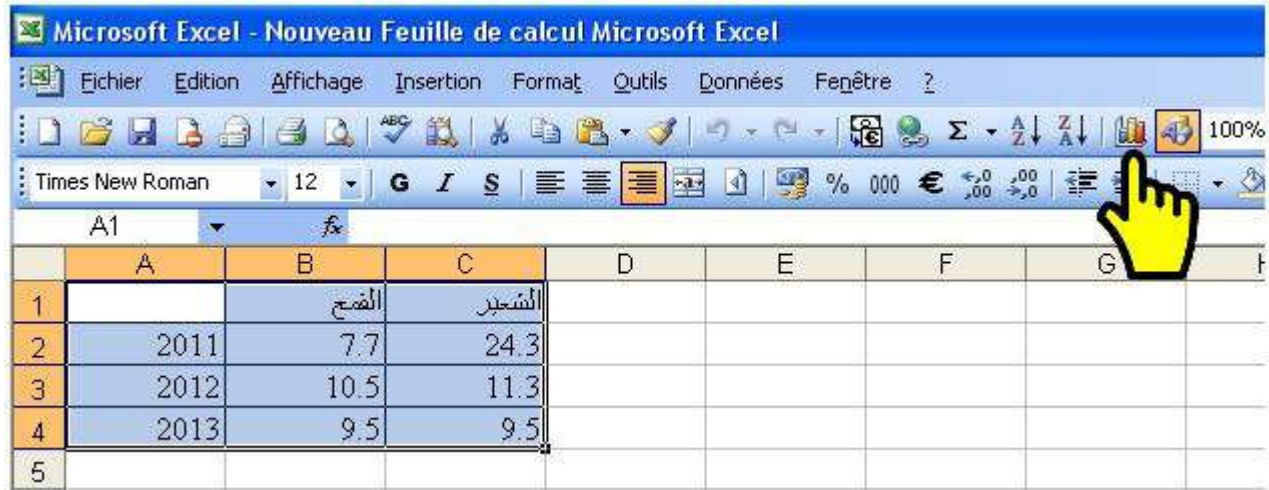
Microsoft Excel - Nouveau Feuille de calcul Microsoft Excel

Fichier Edition Affichage Insertion Format Outils Données Fenêtre ?

100%

Times New Roman 12 G I S % 000 €

A1 $f_x$

| | A | B | C | D | E | F | G | H |
|---|---|---|---|---|---|---|---|---|
| 1 | | القمح | الشعير | | | | | |
| 2 | 2011 | 7.7 | 24.3 | | | | | |
| 3 | 2012 | 10.5 | 11.3 | | | | | |
| 4 | 2013 | 9.5 | 9.5 | | | | | |
| 5 | | | | | | | | |